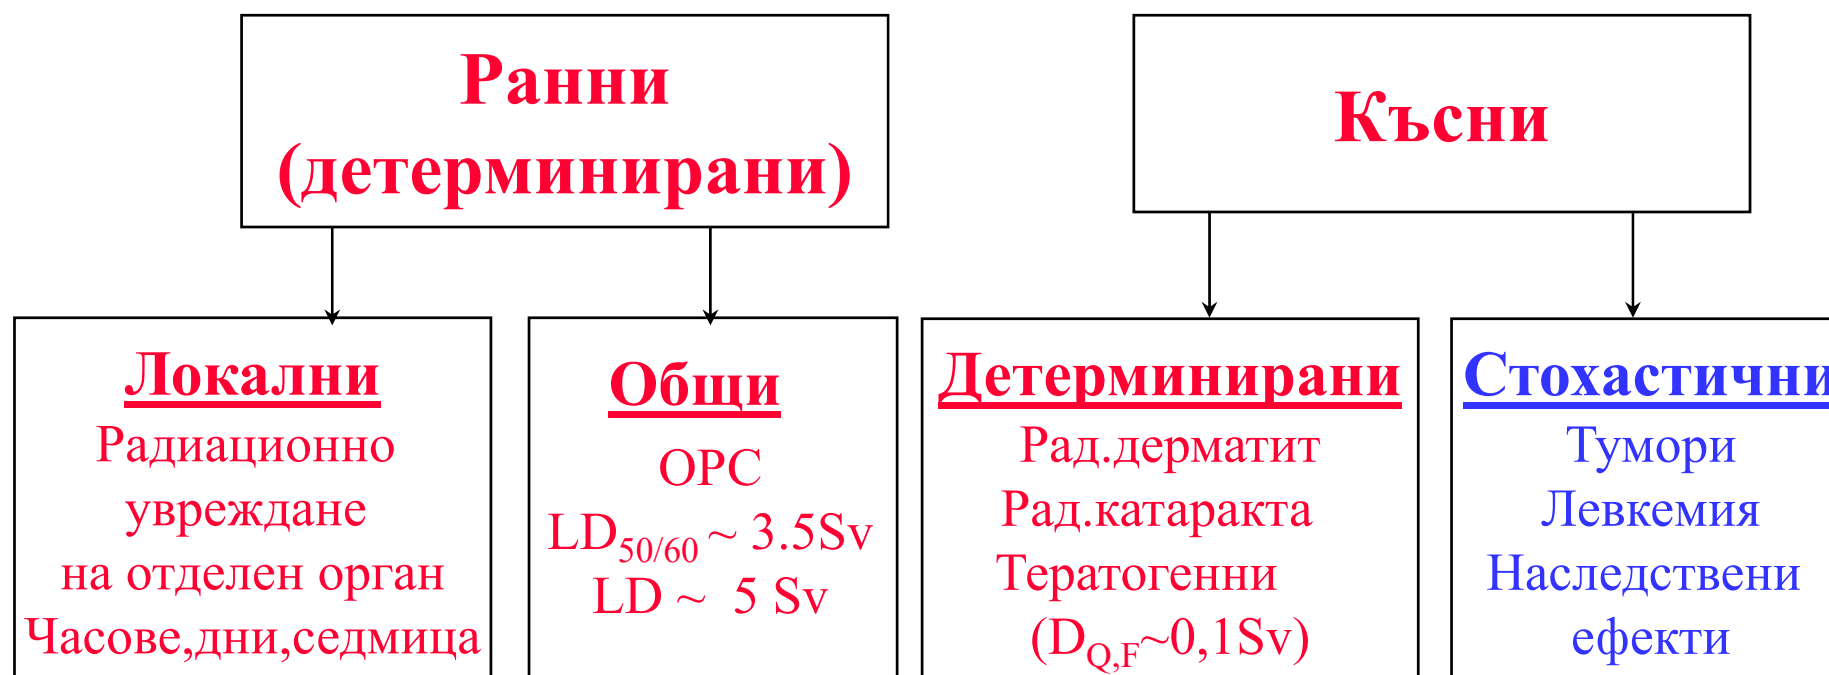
Ранни (детерминирани)

Късни

Локални
Радиационно увреждане на отделен орган
Часове,дни,седмица

Общи
ОРС
$LD_{50/60} \sim 3.5Sv$
$LD \sim 5 Sv$

Детерминирани
Рад.дерматит
Рад.катаракта
Тератогенни
$(D_{Q,F} \sim 0,1Sv)$

Стохастични
Тумори
Левкемия
Наследствени ефекти